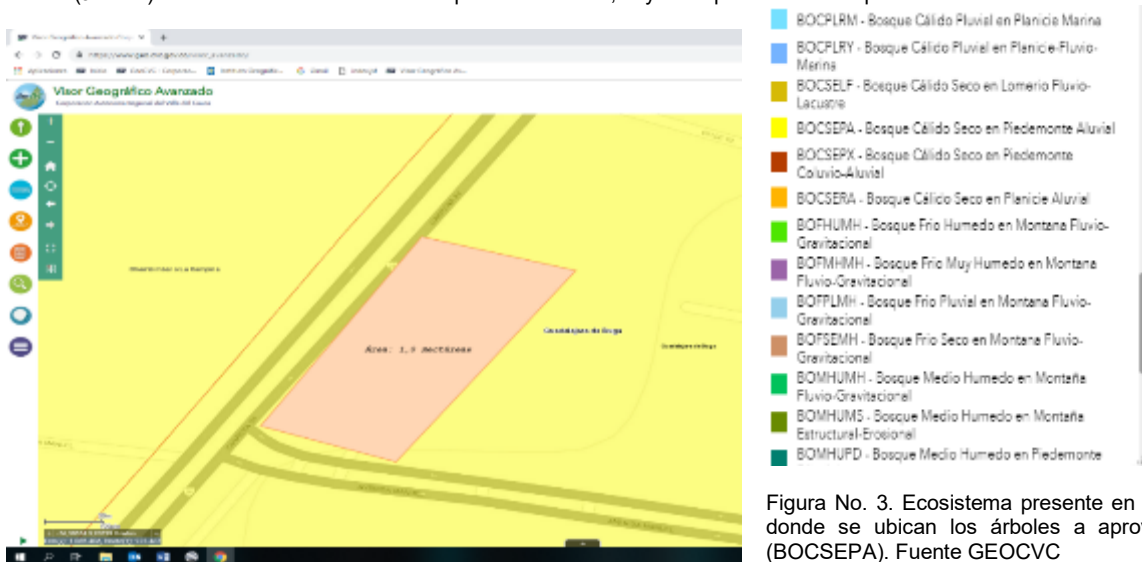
Visor Geográfico Avanzado

Corporación Autónoma Regional del Valle del Cauca

Área: 1,9 hectáreas

Guadalajara de Buga

BOCPLRM - Bosque Cálido Pluvial en Planicie Marina

BOCPLRY - Bosque Cálido Pluvial en Planicie Fluvio-Marina

BOCSELF - Bosque Cálido Seco en Lomerío Fluvio-Lacustre

BOCSEPA - Bosque Cálido Seco en Piedemonte Aluvial

BOCSEPX - Bosque Cálido Seco en Piedemonte Coluvio-Aluvial

BOCSERA - Bosque Cálido Seco en Planicie Aluvial

BOFHUMH - Bosque Frio Humedo en Montana Fluvio-Gravitacional

BOFMHMH - Bosque Frio Muy Humedo en Montana Fluvio-Gravitacional

BOFPLMH - Bosque Frio Pluvial en Montana Fluvio-Gravitacional

BOFSEMH - Bosque Frio Seco en Montana Fluvio-Gravitacional

BOMHUMH - Bosque Medio Humedo en Montaña Fluvio-Gravitacional

BOMHUMS - Bosque Medio Humedo en Montaña Estructural-Erosional

BOMHUPD - Bosque Medio Humedo en Piedemonte

Figura No. 3. Ecosistema presente en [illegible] donde se ubican los árboles a aprov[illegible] (BOCSEPA). Fuente GEOCVC